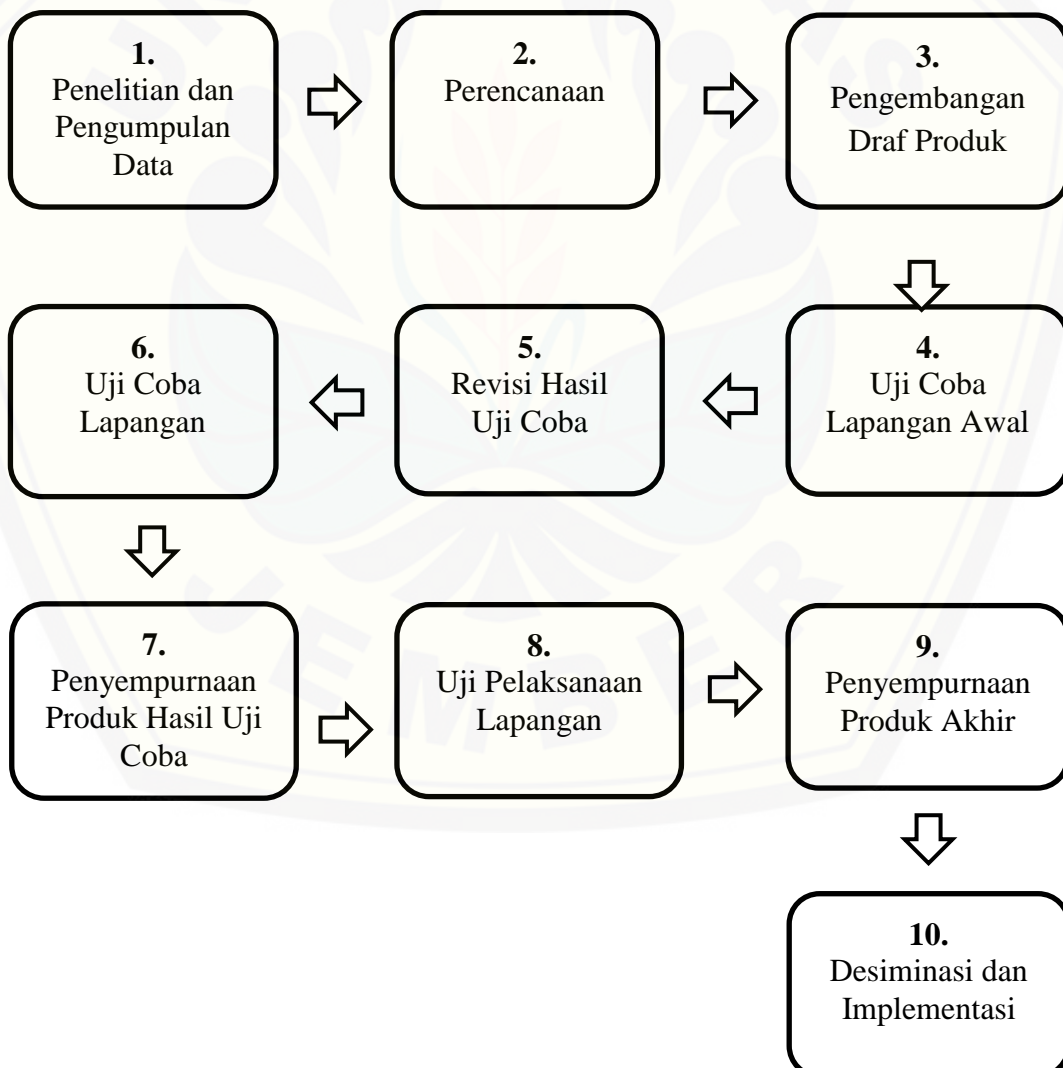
**1.**
Penelitian dan Pengumpulan Data

**2.**
Perencanaan

**3.**
Pengembangan Draf Produk

**4.**
Uji Coba Lapangan Awal

**5.**
Revisi Hasil Uji Coba

**6.**
Uji Coba Lapangan

**7.**
Penyempurnaan Produk Hasil Uji Coba

**8.**
Uji Pelaksanaan Lapangan

**9.**
Penyempurnaan Produk Akhir

**10.**
Desiminasi dan Implementasi